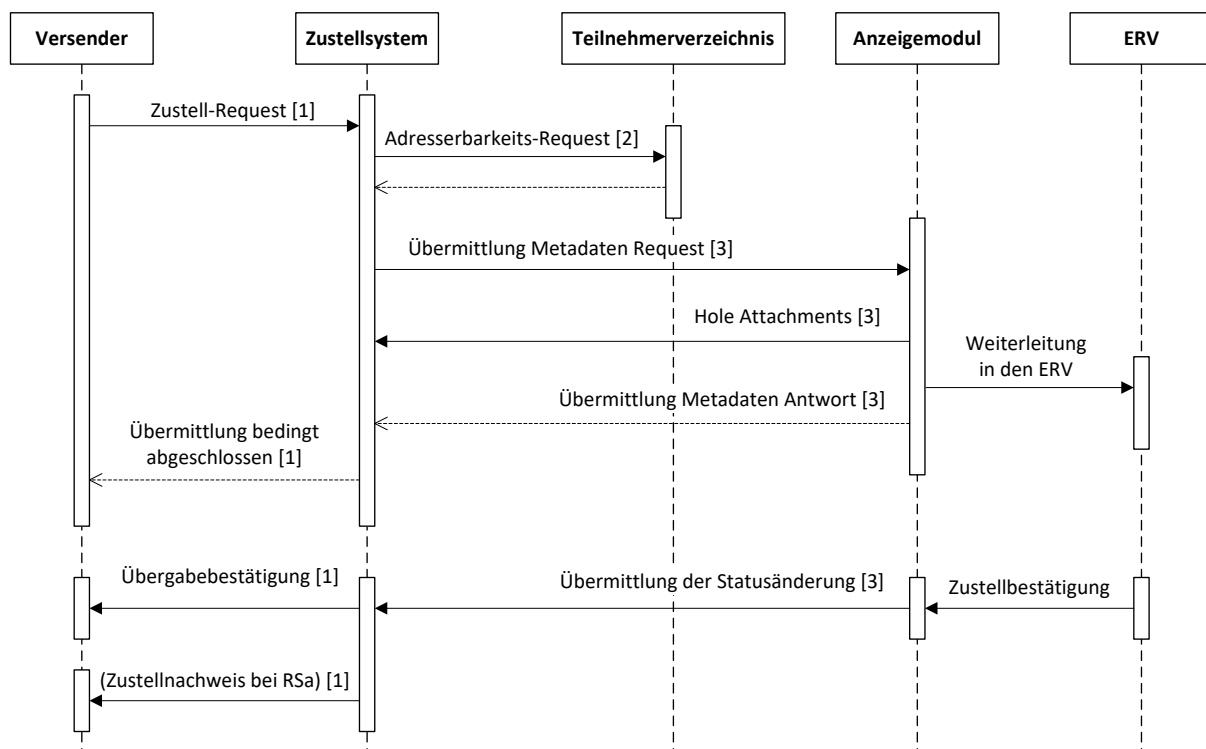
Versender
Zustellsystem
Teilnehmerverzeichnis
Anzeigemodul
ERV

Zustell-Request [1]
Adresserbarkeits-Request [2]
Übermittlung Metadaten Request [3]
Hole Attachments [3]
Weiterleitung in den ERV
Übermittlung Metadaten Antwort [3]
Übermittlung bedingt abgeschlossen [1]

Übergabebestätigung [1]
Übermittlung der Statusänderung [3]
Zustellbestätigung

(Zustellnachweis bei RSa) [1]